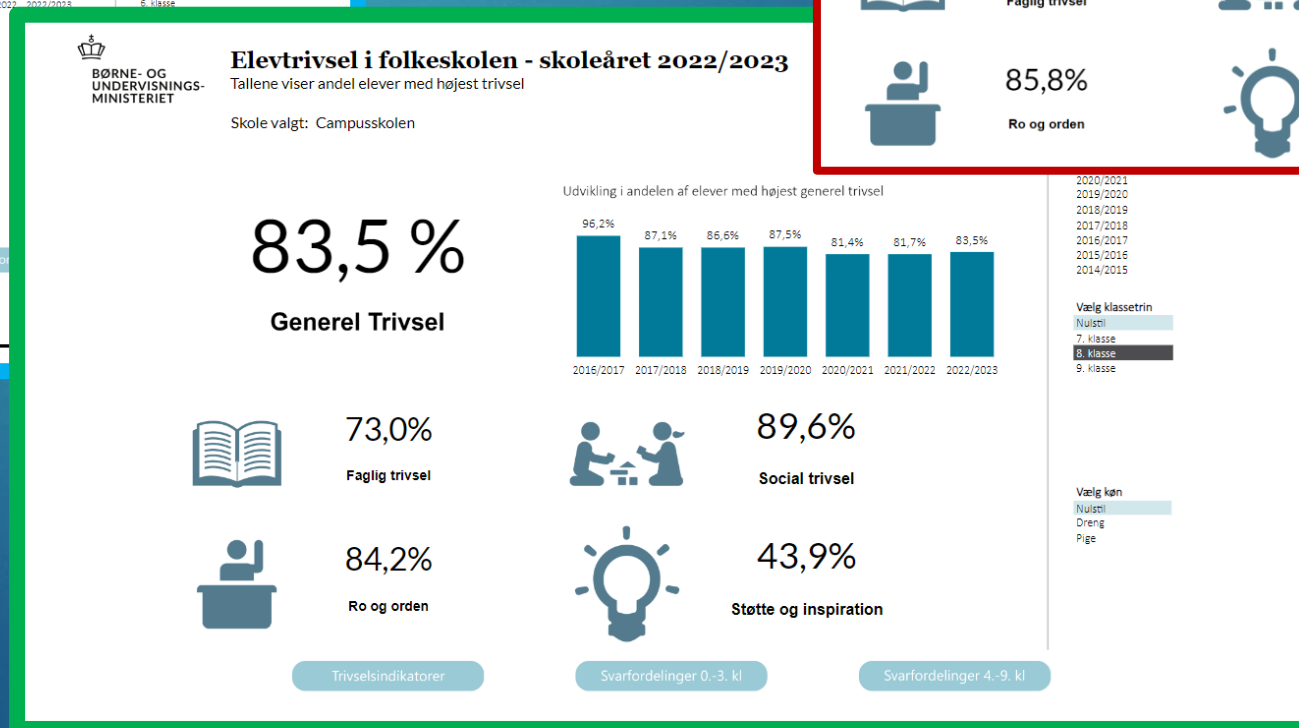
2022 2022/2023 6. klasse

Faglig trivsel

85,8%

Ro og orden

BØRNE- OG UNDERVISNINGS-MINISTERIET

Elevtrivsel i folkeskolen - skoleåret 2022/2023
Tallene viser andel elever med højest trivsel

Skole valgt: Campusskolen

83,5 %

Generel Trivsel

Udvikling i andelen af elever med højest generel trivsel

| 2016/2017 | 2017/2018 | 2018/2019 | 2019/2020 | 2020/2021 | 2021/2022 | 2022/2023 |
|---|---|---|---|---|---|---|
| 96,2% | 87,1% | 86,6% | 87,5% | 81,4% | 81,7% | 83,5% |

73,0%
Faglig trivsel

89,6%
Social trivsel

84,2%
Ro og orden

43,9%
Støtte og inspiration

2020/2021
2019/2020
2018/2019
2017/2018
2016/2017
2015/2016
2014/2015

Vælg klassetrin
Nulstil
7. klasse
8. klasse
9. klasse

Vælg køn
Nulstil
Dreng
Pige

Trivselsindikatorer

Svarfordelinger 0.-3. kl

Svarfordelinger 4.-9. kl